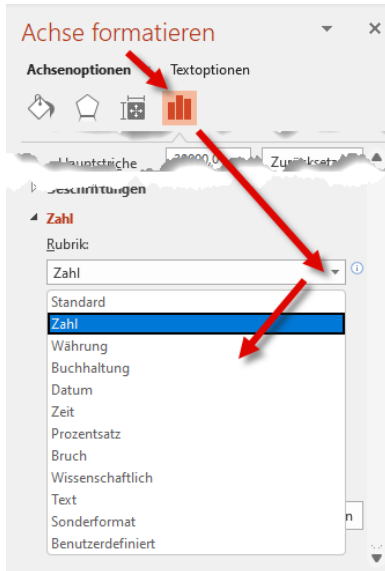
Achse formatieren

Achsenoptionen Textoptionen

Hauptstriche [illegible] Zurücksetz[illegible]

Beschriftungen

Zahl

Rubrik:

Zahl

Standard
Zahl
Währung
Buchhaltung
Datum
Zeit
Prozentsatz
Bruch
Wissenschaftlich
Text
Sonderformat
Benutzerdefiniert

n